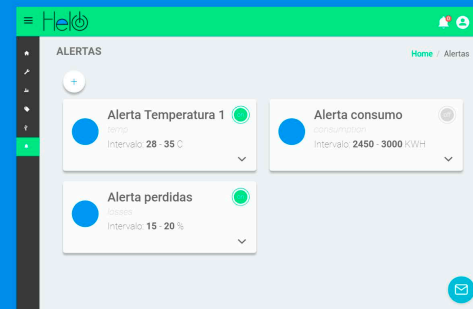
Helo

ALERTAS

Home / Alertas

+

Alerta Temperatura 1
temp
Intervalo: **28** - **35** C

Alerta consumo
consumption
Intervalo: **2450** - **3000** KWH

Alerta perdidas
losses
Intervalo: **15** - **20** %